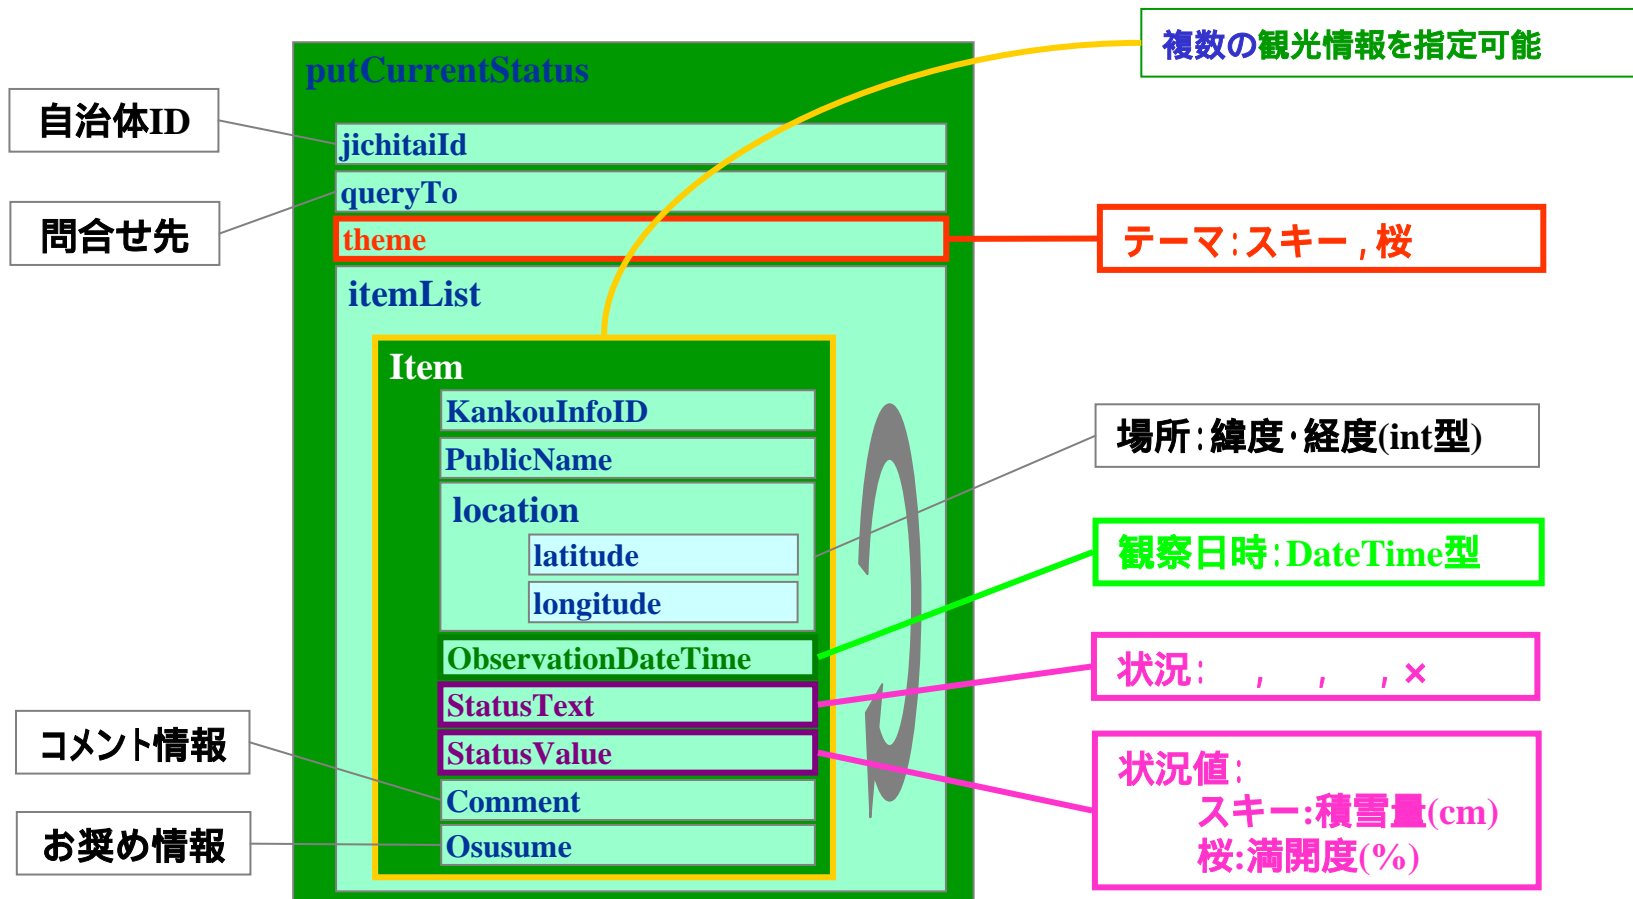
putCurrentStatus

jichitaiId

queryTo

theme

itemList

Item

KankouInfoID

PublicName

location

latitude

longitude

ObservationDateTime

StatusText

StatusValue

Comment

Osusume

自治体ID

問合せ先

コメント情報

お奨め情報

複数の観光情報を指定可能

テーマ:スキー , 桜

場所:緯度・経度(int型)

観察日時:DateTime型

状況: , , , ×

状況値:
スキー:積雪量(cm)
桜:満開度(%)